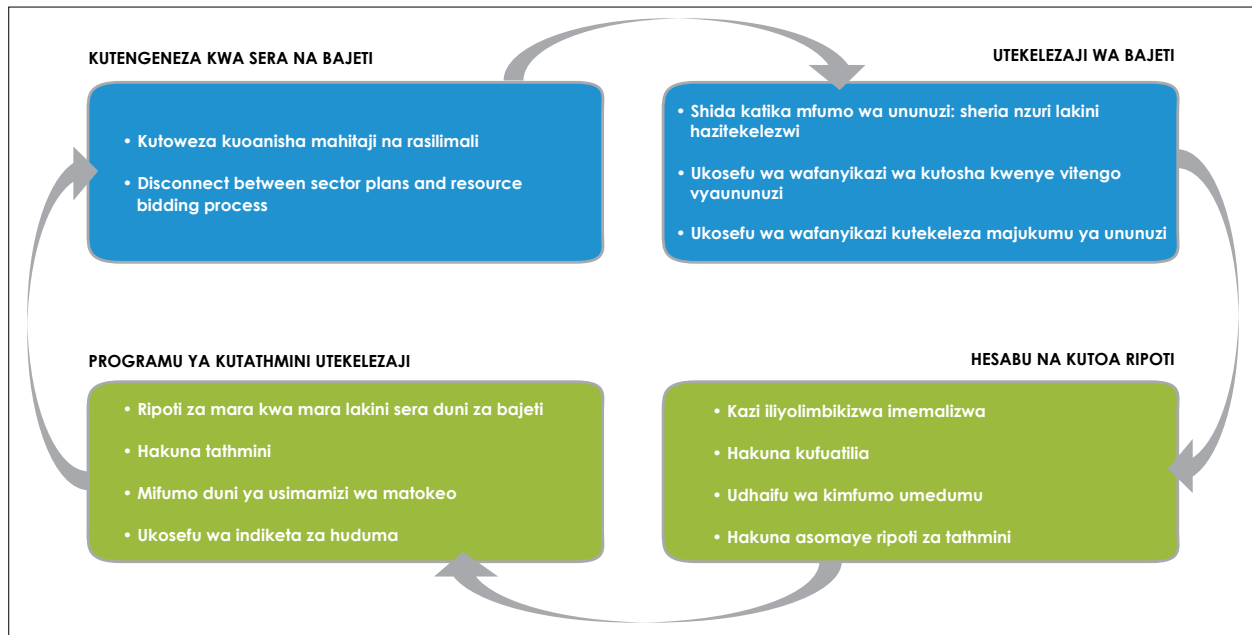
KUTENGENEZA KWA SERA NA BAJETI

- Kutoweza kuoanisha mahitaji na rasilimali
- Disconnect between sector plans and resource bidding process

UTEKELEZAJI WA BAJETI

- Shida katika mfumo wa ununuzi: sheria nzuri lakini hazitekelezwi
- Ukosefu wa wafanyikazi wa kutosha kwenye vitengo vyaununuzi
- Ukosefu wa wafanyikazi kutekeleza majukumu ya ununuzi

PROGRAMU YA KUTATHMINI UTEKELEZAJI

- Ripoti za mara kwa mara lakini sera duni za bajeti
- Hakuna tathmini
- Mifumo duni ya usimamizi wa matokeo
- Ukosefu wa indiketa za huduma

HESABU NA KUTOA RIPOTI

- Kazi iliyolimbikizwa imemalizwa
- Hakuna kufuatilia
- Udhaifu wa kimfumo umedumu
- Hakuna asomaye ripoti za tathmini